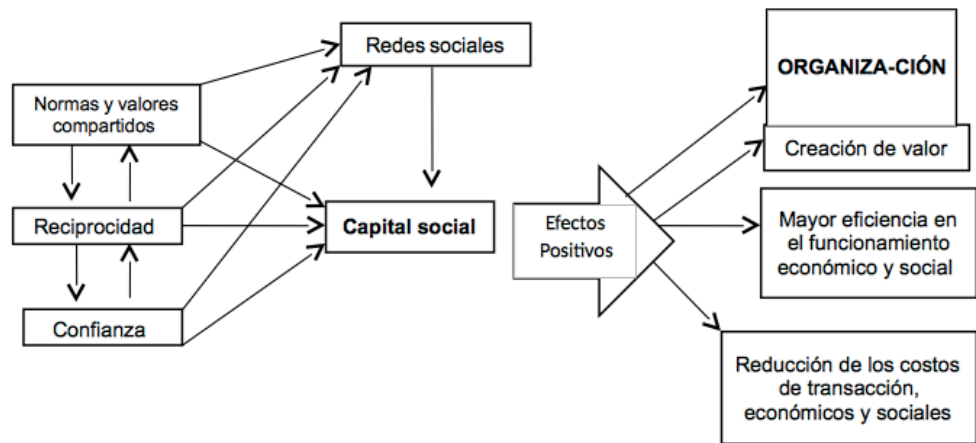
Redes sociales

Normas y valores compartidos

Reciprocidad

Confianza

Capital social

Efectos Positivos

ORGANIZA-CIÓN

Creación de valor

Mayor eficiencia en el funcionamiento económico y social

Reducción de los costos de transacción, económicos y sociales